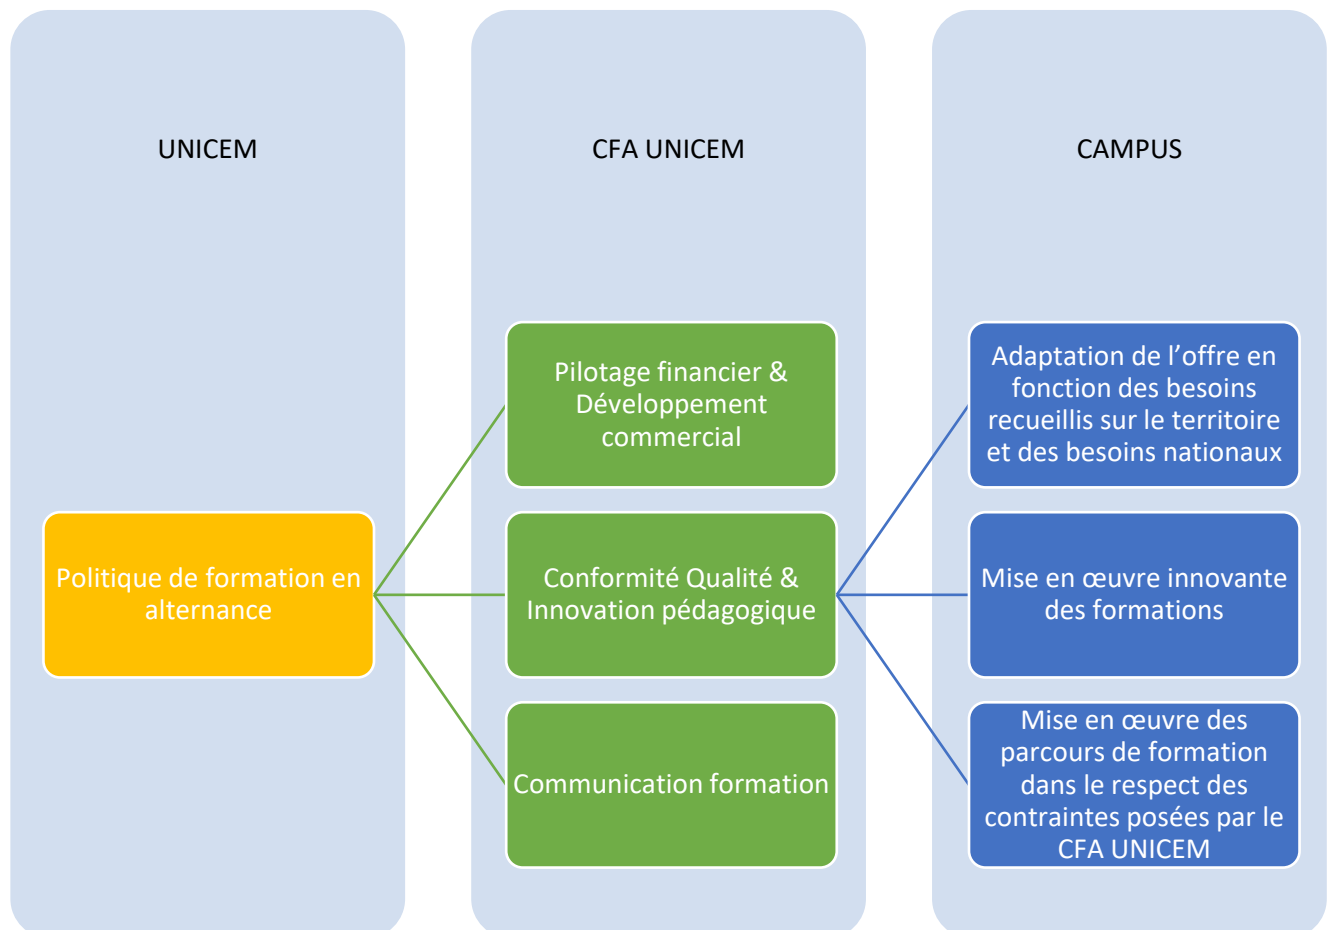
UNICEM

CFA UNICEM

CAMPUS

Politique de formation en alternance

Pilotage financier & Développement commercial

Conformité Qualité & Innovation pédagogique

Communication formation

Adaptation de l’offre en fonction des besoins recueillis sur le territoire et des besoins nationaux

Mise en œuvre innovante des formations

Mise en œuvre des parcours de formation dans le respect des contraintes posées par le CFA UNICEM